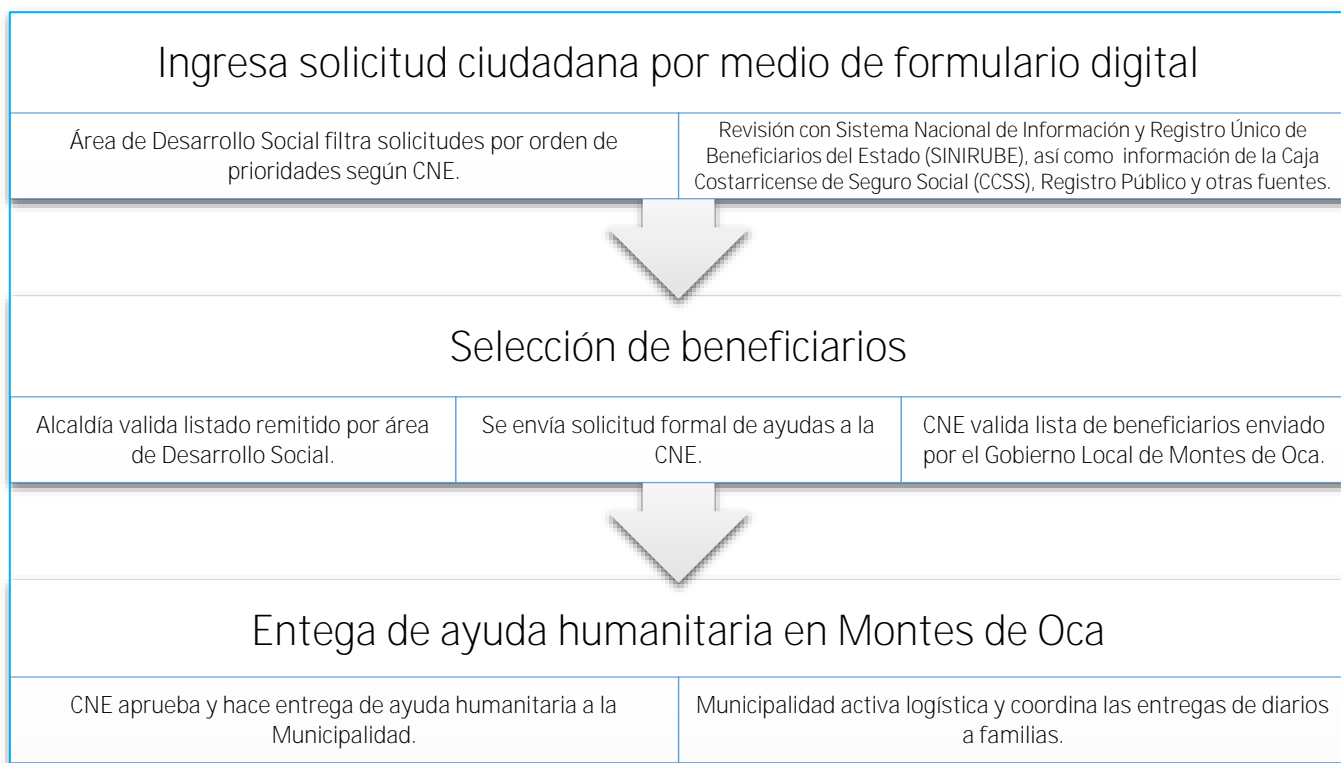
Ingresa solicitud ciudadana por medio de formulario digital

Área de Desarrollo Social filtra solicitudes por orden de prioridades según CNE.

Revisión con Sistema Nacional de Información y Registro Único de Beneficiarios del Estado (SINIRUBE), así como información de la Caja Costarricense de Seguro Social (CCSS), Registro Público y otras fuentes.

Selección de beneficiarios

Alcaldía valida listado remitido por área de Desarrollo Social.

Se envía solicitud formal de ayudas a la CNE.

CNE valida lista de beneficiarios enviado por el Gobierno Local de Montes de Oca.

Entega de ayuda humanitaria en Montes de Oca

CNE aprueba y hace entrega de ayuda humanitaria a la Municipalidad.

Municipalidad activa logística y coordina las entregas de diarios a familias.